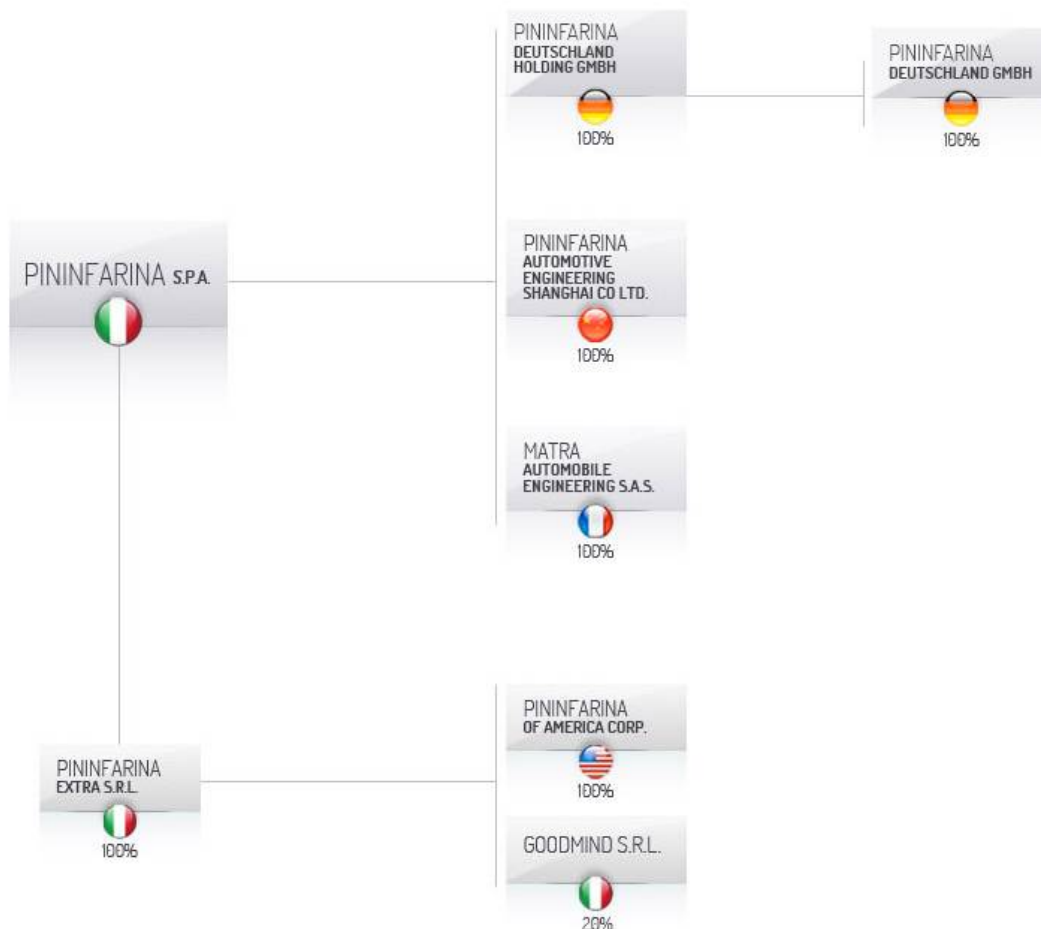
PININFARINA DEUTSCHLAND HOLDING GMBH
100%

PININFARINA DEUTSCHLAND GMBH
100%

PININFARINA S.P.A.

PININFARINA AUTOMOTIVE ENGINEERING SHANGHAI CO LTD.
100%

MATRA AUTOMOBILE ENGINEERING S.A.S.
100%

PININFARINA OF AMERICA CORP.
100%

PININFARINA EXTRA S.R.L.
100%

GOODMIND S.R.L.
20%